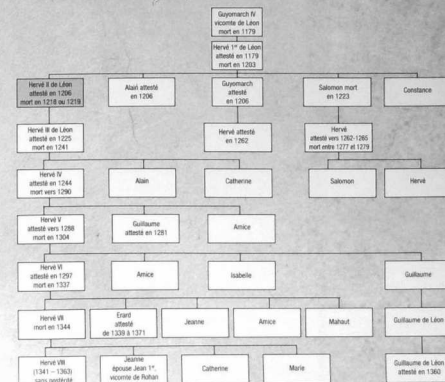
Guyomarch IV
vicomte de Léon
mort en 1179

Hervé Ier de Léon
attesté en 1179
mort en 1203

Hervé II de Léon
attesté en 1206
mort en 1218 ou 1219

Alain attesté
en 1206

Guyomarch
attesté
en 1206

Salomon mort
en 1223

Constance

Hervé III de Léon
attesté en 1225
mort en 1241

Hervé attesté
en 1262

Hervé
attesté vers 1262-1265
mort entre 1277 et 1279

Hervé IV
attesté en 1244
mort vers 1290

Alain

Catherine

Salomon

Hervé

Hervé V
attesté vers 1288
mort en 1304

Guillaume
attesté en 1281

Amice

Hervé VI
attesté en 1297
mort en 1337

Amice

Isabelle

Guillaume

Hervé VII
mort en 1344

Erard
attesté
de 1339 à 1371

Jeanne

Amice

Mahaut

Guillaume de Léon

Hervé VIII
(1341 – 1363)
sans postérité

Jeanne
épouse Jean Ier
vicomte de Rohan

Catherine

Marie

Guillaume de Léon
attesté en 1360